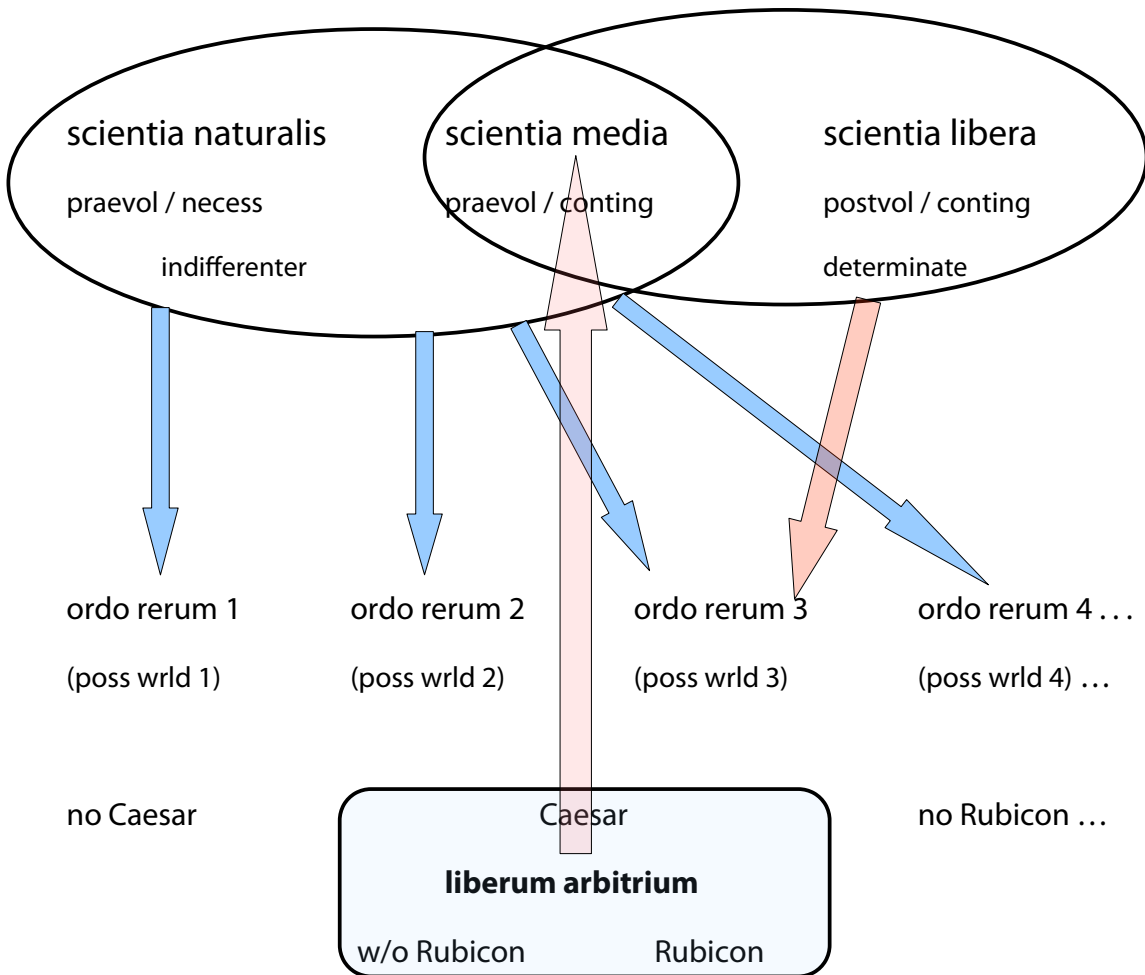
scientia naturalis

praevol / necess

indifferenter

scientia media

praevol / conting

scientia libera

postvol / conting

determinate

ordo rerum 1

(poss wrld 1)

no Caesar

ordo rerum 2

(poss wrld 2)

ordo rerum 3

(poss wrld 3)

ordo rerum 4 . . .

(poss wrld 4) …

no Rubicon …

Caesar

**liberum arbitrium**

w/o Rubicon

Rubicon